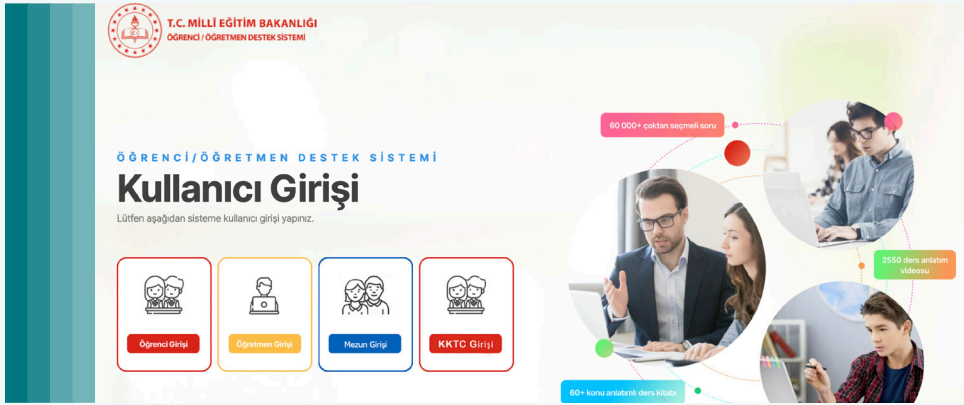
T.C. MİLLÎ EĞİTİM BAKANLIĞI
ÖĞRENCİ / ÖĞRETMEN DESTEK SİSTEMİ

ÖĞRENCİ/ÖĞRETMEN DESTEK SİSTEMİ

Kullanıcı Girişi

Lütfen aşağıdan sisteme kullanıcı girişi yapınız.

Öğrenci Girişi

Öğretmen Girişi

Mezun Girişi

KKTC Girişi

60 000+ çoktan seçmeli soru

2550 ders anlatım videosu

60+ konu anlatımlı ders kitabı